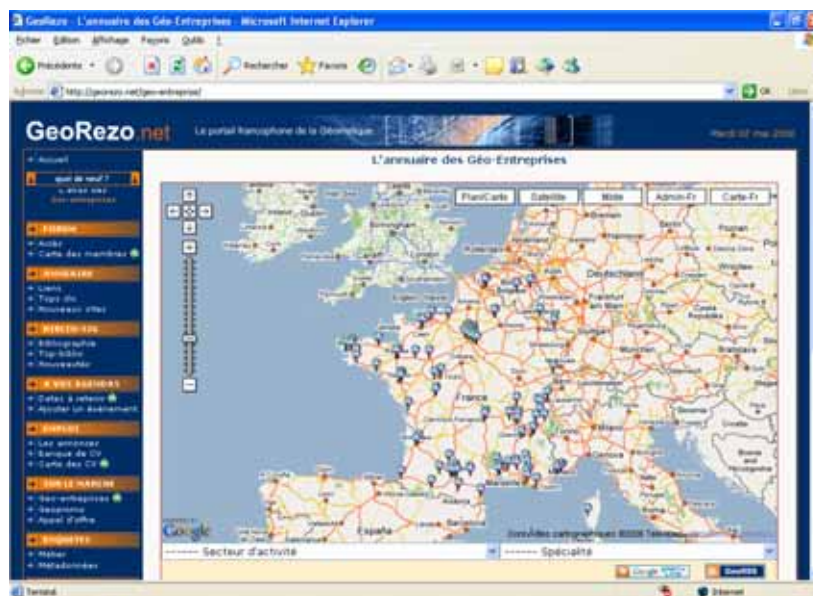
GeoRezo - L'annuaire des Géo-Entreprises - Microsoft Internet Explorer

Fichier Edition Affichage Favoris Outils ?

Précédente Rechercher Favoris

Adresse http://georezo.net/geo-entreprises/ OK Liens

GeoRezo.net Le portail francophone de la Géomatique Mardi 02 mai 2006

Accueil
quoi de neuf ?
L'actus sur Geo-entreprises
FORUM
Accès
Carte des membres
ANNUAIRE
Liens
Tops dix
Nouveaux sites
BIBLIO-SIG
Bibliographie
Top-biblio
Nouveautés
A VOS AGENDAS
Dates à retenir
Ajouter un événement
EMPLOI
Les annonces
Banque de CV
Carte des CV
SUR LE MARCHE
Geo-entreprises
Sessions
Appel d'offre
ENQUETES
Métier
Métadonnées

L'annuaire des Géo-Entreprises

Plan/Carte Satellite Mixte Admin-Fr Carte-Fr

Deutschland
France
España

Google
Données cartographiques ©2006 Tele Atlas

------- Secteur d'activité
------- Spécialité

Google GeoRSS

Terminé Internet